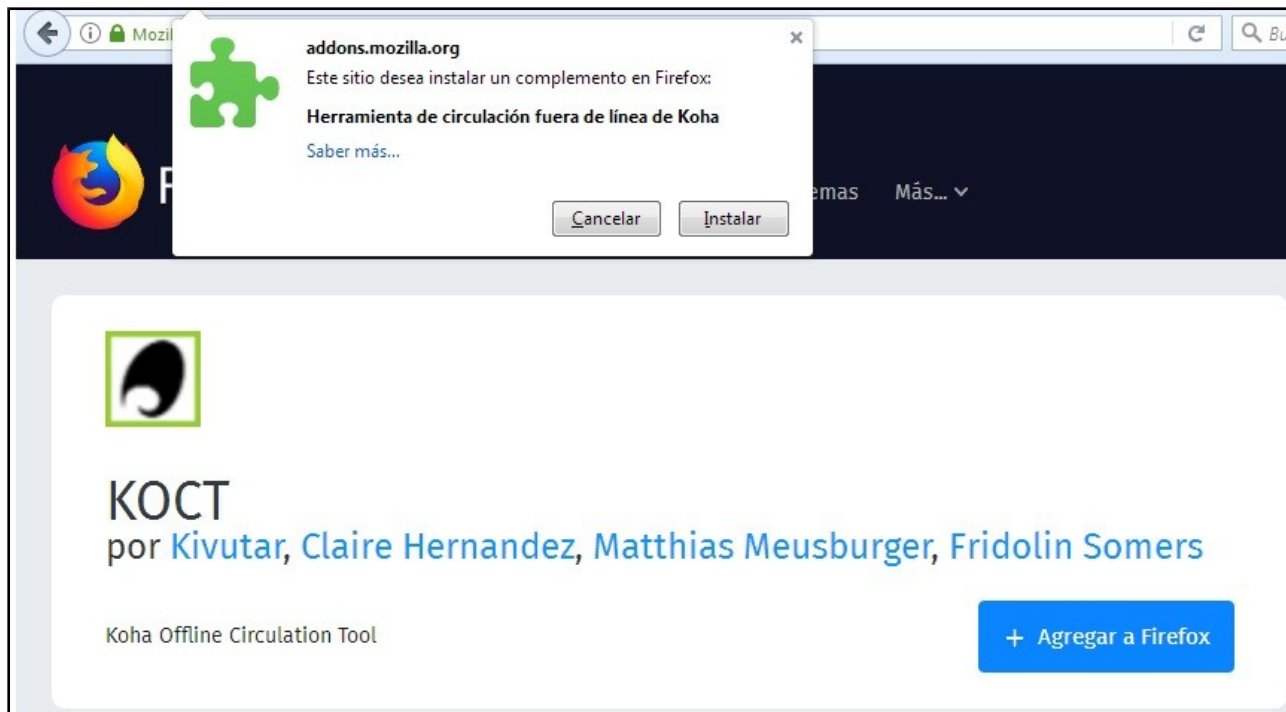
Mozil

Bu

addons.mozilla.org
Este sitio desea instalar un complemento en Firefox:
Herramienta de circulación fuera de línea de Koha
Saber más...
Cancelar Instalar

F

emas Más...

KOCT
por Kivutar, Claire Hernandez, Matthias Meusburger, Fridolin Somers

Koha Offline Circulation Tool

+ Agregar a Firefox